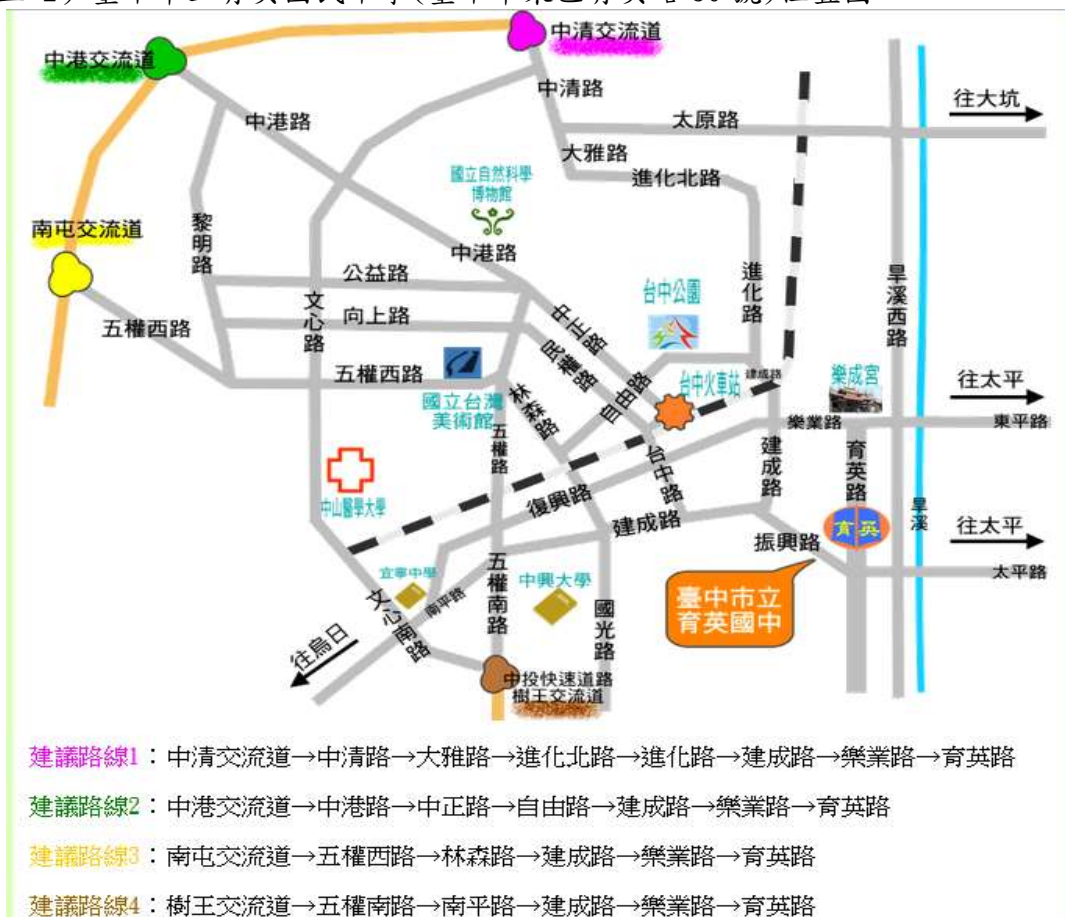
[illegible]

中港交流道
中清交流道
中清路
中港路
太原路
往大坑
大雅路
進化北路
國立自然科學博物館
南屯交流道
黎明路
中港路
旱溪西路
公益路
進化路
台中公園
文心路
向上路
五權西路
中正路
民權路
五權西路
自由路
台中火車站
建成路
樂成宮
往太平
國立台灣美術館
林森路
樂業路
東平路
五權路
台中路
建成路
育英路
中山醫學大學
復興路
旱溪
往太平
建成路
振興路
育英
太平路
宜寧中學
中興大學
文心南路
南平路
五權南路
國光路
臺中市立育英國中
往烏日
中投快速道路
樹王交流道

建議路線1：中清交流道→中清路→大雅路→進化北路→進化路→建成路→樂業路→育英路

建議路線2：中港交流道→中港路→中正路→自由路→建成路→樂業路→育英路

建議路線3：南屯交流道→五權西路→林森路→建成路→樂業路→育英路

建議路線4：樹王交流道→五權南路→南平路→建成路→樂業路→育英路